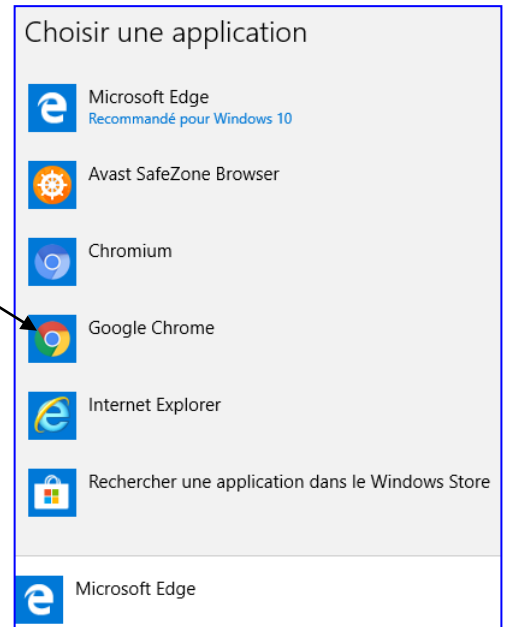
Choisir une application

Microsoft Edge
Recommandé pour Windows 10

Avast SafeZone Browser

Chromium

Google Chrome

Internet Explorer

Rechercher une application dans le Windows Store

Microsoft Edge